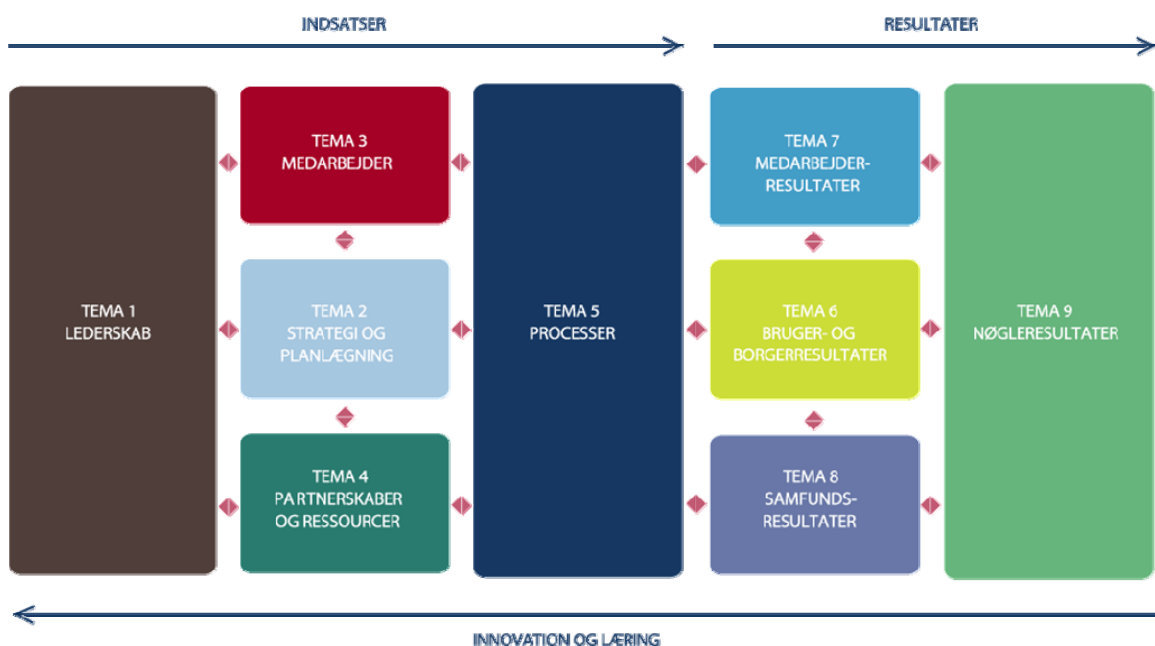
INDSATSER

RESULTATER

TEMA 1
LEDERSKAB

TEMA 3
MEDARBEJDER

TEMA 2
STRATEGI OG
PLANLÆGNING

TEMA 4
PARTNERSKABER
OG RESSOURCER

TEMA 5
PROCESSER

TEMA 7
MEDARBEJDER-
RESULTATER

TEMA 6
BRUGER- OG
BORGERRESULTATER

TEMA 8
SAMFUNDS-
RESULTATER

TEMA 9
NØGLERESULTATER

INNOVATION OG LÆRING